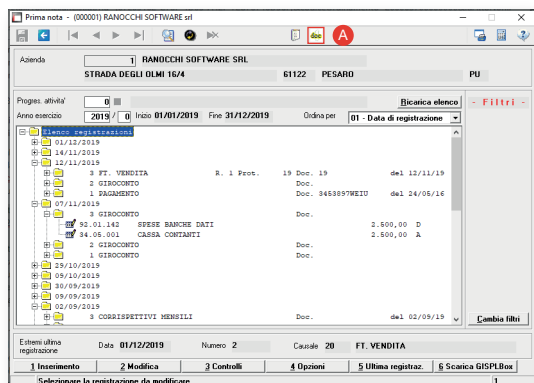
Prima nota - (000001) RANOCCHI SOFTWARE srl

doc
A

Azienda 1 RANOCCHI SOFTWARE SRL
STRADA DEGLI OLMI 16/4 61122 PESARO PU

Progres. attivita' 0
Anno esercizio 2019 / 0 Inizio 01/01/2019 Fine 31/12/2019 Ordina per 01 - Data di registrazione
Ricarica elenco
- Filtri -

Elenco registrazioni
01/12/2019
14/11/2019
12/11/2019
3 FT. VENDITA R. 1 Prot. 19 Doc. 19 del 12/11/19
2 GIROCONTO Doc.
1 PAGAMENTO Doc. 3453897WEIU del 24/05/16
07/11/2019
3 GIROCONTO Doc.
92.01.142 SPESE BANCHE DATI 2.500,00 D
34.05.001 CASSA CONTANTI 2.500,00 A
2 GIROCONTO Doc.
1 GIROCONTO Doc.
29/10/2019
09/10/2019
30/09/2019
09/09/2019
02/09/2019
3 CORRISPETTIVI MENSILI Doc. del 02/09/19

Cambia filtri

Estremi ultima registrazione Data 01/12/2019 Numero 2 Causale 20 FT. VENDITA

1 Inserimento 2 Modifica 3 Controlli 4 Opzioni 5 Ultima registraz. 6 Scarica GISPLBox

Selezionare la registrazione da modificare 1